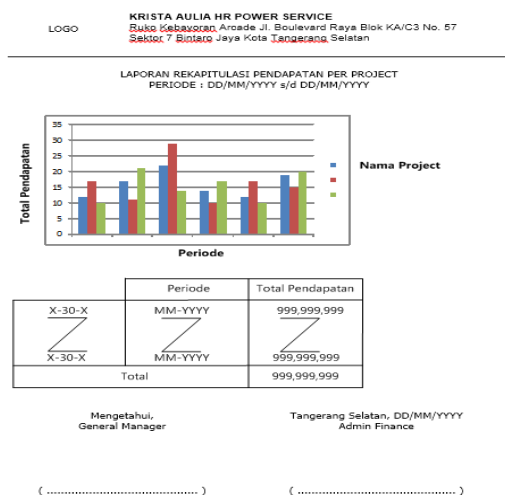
LOGO

KRISTA AULIA HR POWER SERVICE
Ruko Kebayoran Arcade Jl. Boulevard Raya Blok KA/C3 No. 57
Sektor 7 Bintaro Jaya Kota Tangerang Selatan

LAPORAN REKAPITULASI PENDAPATAN PER PROJECT
PERIODE : DD/MM/YYYY s/d DD/MM/YYYY

35
30
25
20
15
10
5
0

Total Pendapatan

Periode

Nama Project

| | Periode | Total Pendapatan |
|---|---|---|
| X-30-X<br>X-30-X | MM-YYYY<br>MM-YYYY | 999,999,999<br>999,999,999 |
| Total | | 999,999,999 |

Mengetahui,
General Manager

Tangerang Selatan, DD/MM/YYYY
Admin Finance

( ............................................ )

( ............................................ )